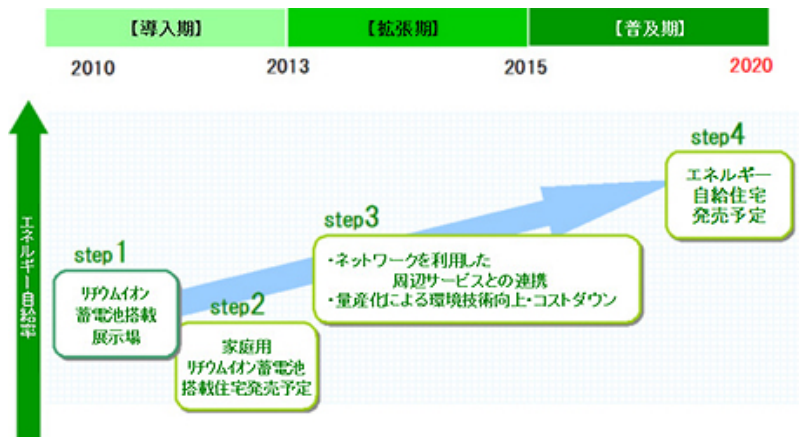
【導入期】 【拡張期】 【普及期】

2010 2013 2015 2020

エネルギー自給率

step1
リチウムイオン蓄電池搭載展示場

step2
家庭用リチウムイオン蓄電池搭載住宅発売予定

step3
・ネットワークを利用した周辺サービスとの連携
・量産化による環境技術向上・コストダウン

step4
エネルギー自給住宅発売予定